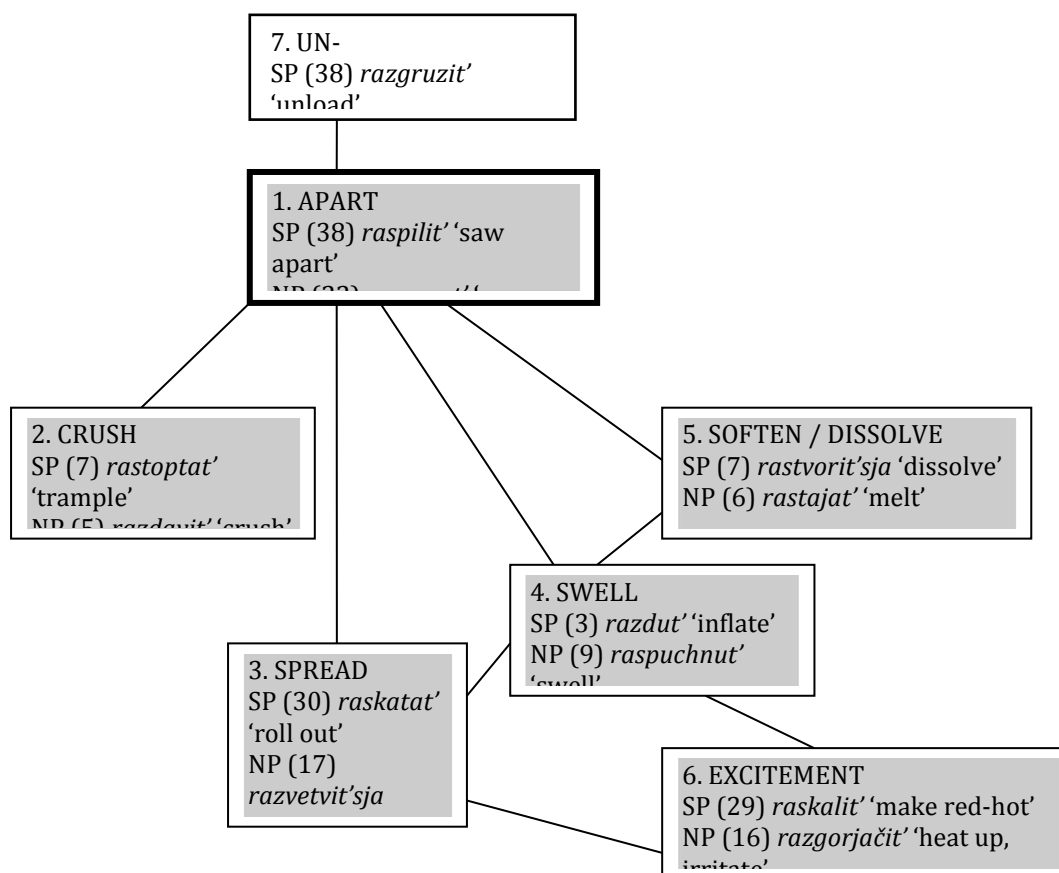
7. UN-
SP (38) *razgruzit'* 'unload'

1. APART
SP (38) *raspilit'* 'saw apart'
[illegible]

2. CRUSH
SP (7) *rastoptat'* 'trample'
NP (5) *razdavit'* 'crush'

5. SOFTEN / DISSOLVE
SP (7) *rastvorit'sja* 'dissolve'
NP (6) *rastajat'* 'melt'

4. SWELL
SP (3) *razdut'* 'inflate'
NP (9) *raspuchnut'* 'swell'

3. SPREAD
SP (30) *raskatat'* 'roll out'
NP (17) *razvetvit'sja*

6. EXCITEMENT
SP (29) *raskalit'* 'make red-hot'
NP (16) *razgorjačit'* 'heat up, irritate'